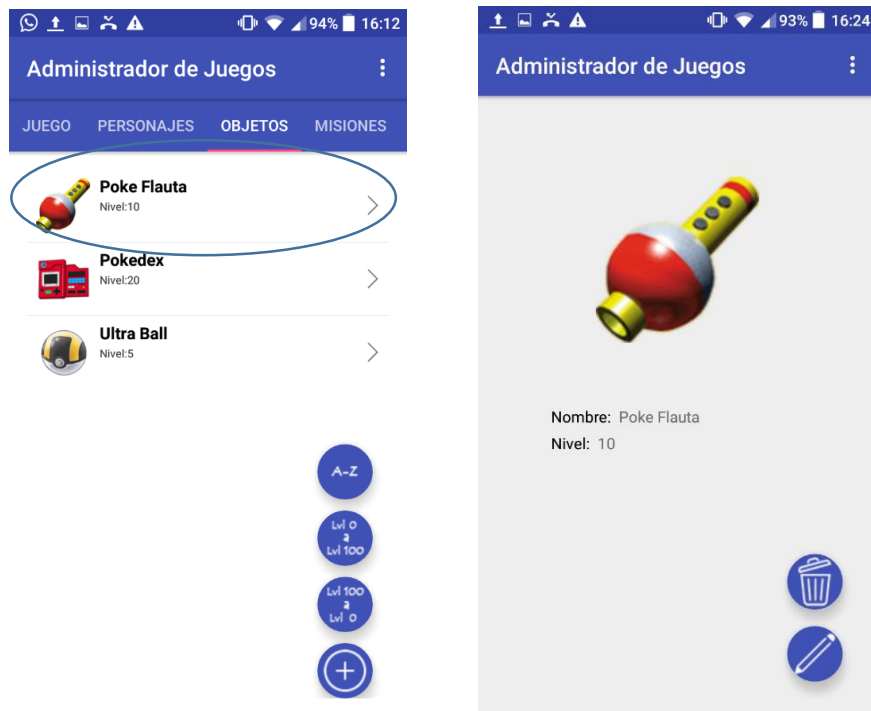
94% 16:12

Administrador de Juegos

JUEGO PERSONAJES OBJETOS MISIONES

Poke Flauta
Nivel:10

Pokedex
Nivel:20

Ultra Ball
Nivel:5

A-Z

Lvl 0 a Lvl 100

Lvl 100 a Lvl 0

93% 16:24

Administrador de Juegos

Nombre: Poke Flauta
Nivel: 10